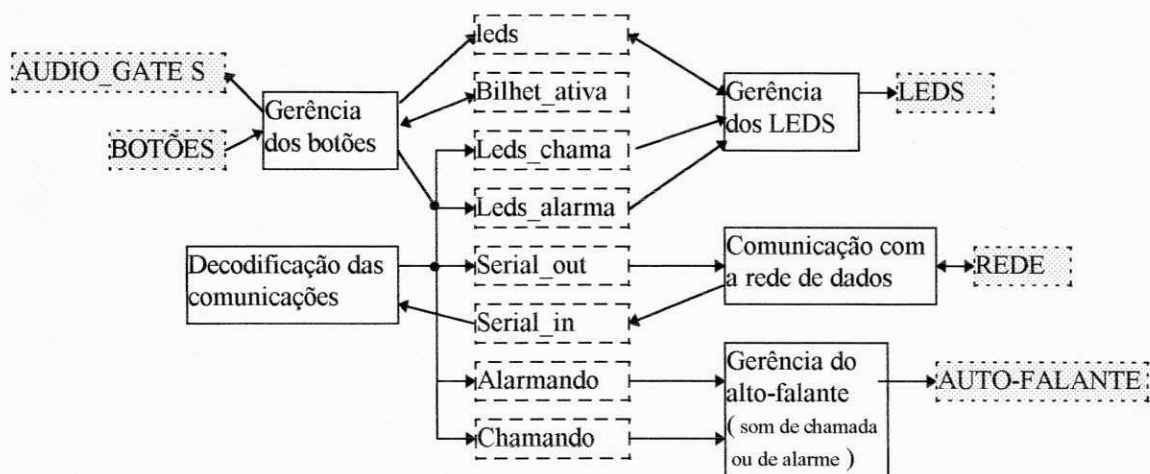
AUDIO_GATE S

BOTÕES

Gerência dos botões

leds

Bilhet_ativa

Leds_chama

Leds_alarma

Gerência dos LEDS

LEDS

Decodificação das comunicações

Serial_out

Serial_in

Comunicação com a rede de dados

REDE

Alarmando

Chamando

Gerência do alto-falante ( som de chamada ou de alarme )

AUTO-FALANTE